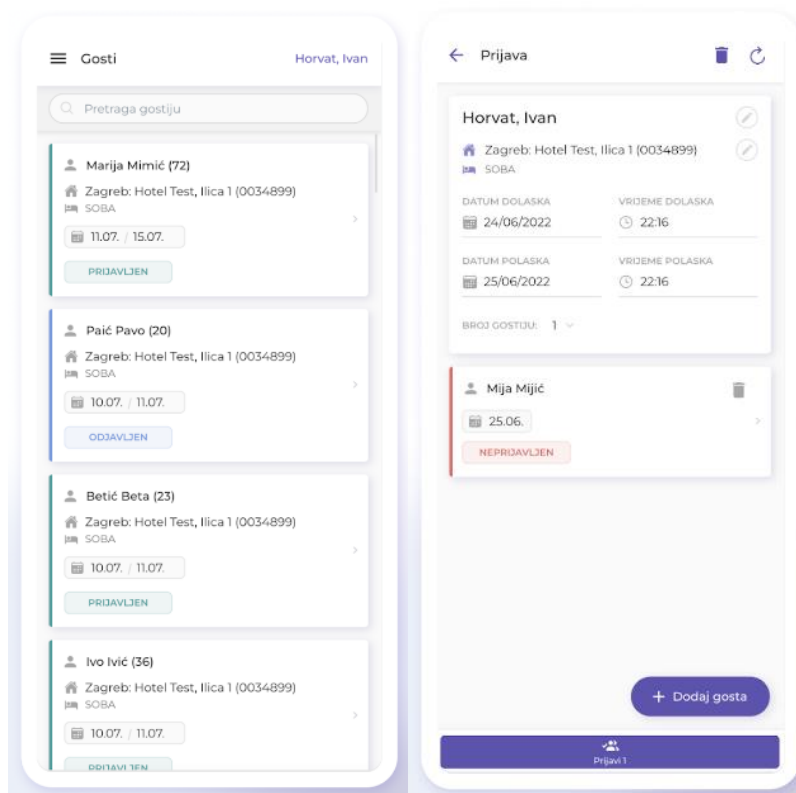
Gosti

Horvat, Ivan

Pretraga gostiju

Marija Mimić (72)
Zagreb: Hotel Test, Ilica 1 (0034899)
SOBA
11.07. / 15.07.
PRIJAVLJEN

Paić Pavo (20)
Zagreb: Hotel Test, Ilica 1 (0034899)
SOBA
10.07. / 11.07.
ODJAVLJEN

Betić Beta (23)
Zagreb: Hotel Test, Ilica 1 (0034899)
SOBA
10.07. / 11.07.
PRIJAVLJEN

Ivo Ivić (36)
Zagreb: Hotel Test, Ilica 1 (0034899)
SOBA
10.07. / 11.07.
PRIJAVLJEN

Prijava

Horvat, Ivan
Zagreb: Hotel Test, Ilica 1 (0034899)
SOBA

DATUM DOLASKA
24/06/2022
VRIJEME DOLASKA
22:16

DATUM POLASKA
25/06/2022
VRIJEME POLASKA
22:16

BROJ GOSTIJU: 1

Mija Mijić
25.06.
NEPRIJAVLJEN

+ Dodaj gosta

Prijavi 1